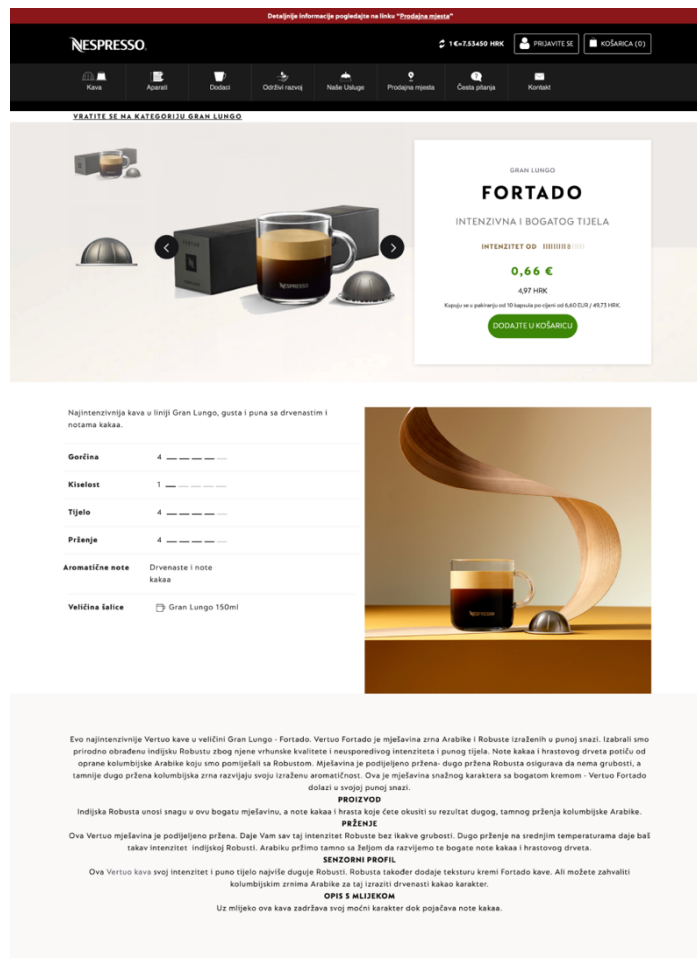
Detaljnije informacije pogledajte na linku "Prodajna mjesta"

NESPRESSO.

1 €=7.53450 HRK PRIJAVITE SE KOŠARICA (0)

Kava Aparati Dodaci Održivi razvoj Naše Usluge Prodajna mjesta Česta pitanja Kontakt

VRATITE SE NA KATEGORIJU GRAN LUNGO

GRAN LUNGO

FORTADO

INTENZIVNA I BOGATOG TIJELA

INTENZITET OD

0,66 €

4,97 HRK

Kupuju se u pakiranju od 10 kapsula po cijeni od 6,60 EUR / 49,73 HRK.

DODAJTE U KOŠARICU

Najintenzivnija kava u liniji Gran Lungo, gusta i puna sa drvenastim i notama kakaa.

| Gorčina | 4 |
|---|---|
| Kiselost | 1 |
| Tijelo | 4 |
| Prženje | 4 |
| Aromatične note | Drvenaste i note kakaa |
| Veličina šalice | Gran Lungo 150ml |

Evo najintenzivnije Vertuo kave u veličini Gran Lungo - Fortado. Vertuo Fortado je mješavina zrna Arabike i Robuste izraženih u punoj snazi. Izabrali smo prirodno obrađenu indijsku Robustu zbog njene vrhunske kvalitete i neusporedivog intenziteta i punog tijela. Note kakaa i hrastovog drveta potiču od oprane kolumbijske Arabike koju smo pomiješali sa Robustom. Mješavina je podijeljeno pržena- dugo pržena Robusta osigurava da nema grubosti, a tamnije dugo pržena kolumbijska zrna razvijaju svoju izraženu aromatičnost. Ova je mješavina snažnog karaktera sa bogatom kremom - Vertuo Fortado dolazi u svojoj punoj snazi.
PROIZVOD
Indijska Robusta unosi snagu u ovu bogatu mješavinu, a note kakaa i hrasta koje ćete okusiti su rezultat dugog, tamnog prženja kolumbijske Arabike.
PRŽENJE
Ova Vertuo mješavina je podijeljeno pržena. Daje Vam sav taj intenzitet Robuste bez ikakve grubosti. Dugo prženje na srednjim temperaturama daje baš takav intenzitet indijskoj Robusti. Arabiku pržimo tamno sa željom da razvijemo te bogate note kakaa i hrastovog drveta.
SENZORNI PROFIL
Ova Vertuo kava svoj intenzitet i puno tijelo najviše duguje Robusti. Robusta također dodaje teksturu kremi Fortado kave. Ali možete zahvaliti kolumbijskim zrnima Arabike za taj izraziti drvenasti kakao karakter.
OPIS S MLIJEKOM
Uz mlijeko ova kava zadržava svoj moćni karakter dok pojačava note kakaa.